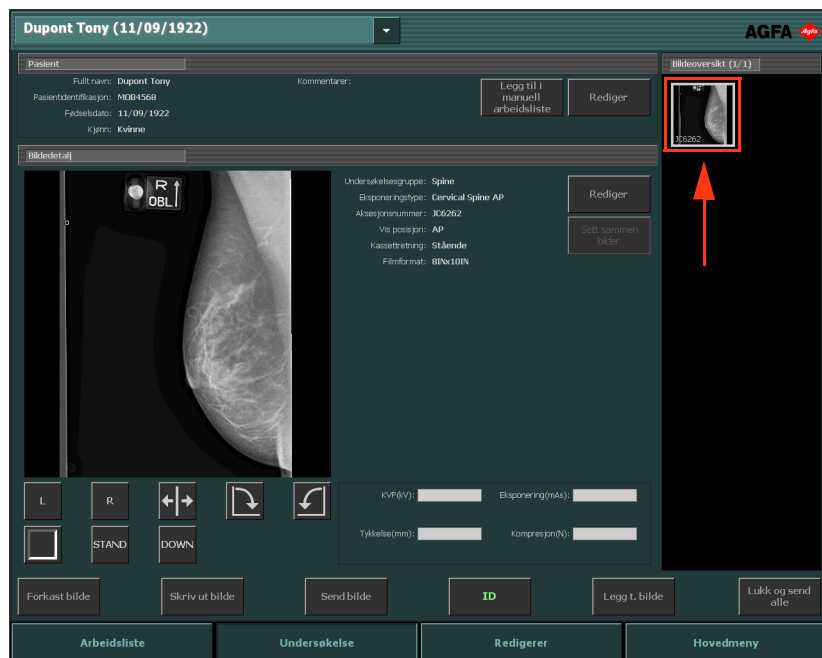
Dupont Tony (11/09/1922)

AGFA

Agfa

Pasient

Fullt navn: Dupont Tony
Pasientidentifikasjon: M084568
Fødselsdato: 11/09/1922
Kjønn: Kvinne

Kommentarer:

Legg til i manuell arbeidsliste

Rediger

Bildeoversikt (1/1)

JC6262

Bildedetalj

R
OBL

Undersøkelsesgruppe: Spine
Eksponeringstype: Cervical Spine AP
Aksesjonsnummer: JC6262
Vis posisjon: AP
Kassettretning: Stående
Filmformat: 8INx10IN

Rediger

Sett sammen bilder

L

R

STAND

DOWN

KVP(kV):

Eksponering(mAs):

Tykkelse(mm):

Kompresjon(N):

Forkast bilde

Skriv ut bilde

Send bilde

ID

Legg t. bilde

Lukk og send alle

Arbeidsliste

Undersøkelse

Redigerer

Hovedmeny